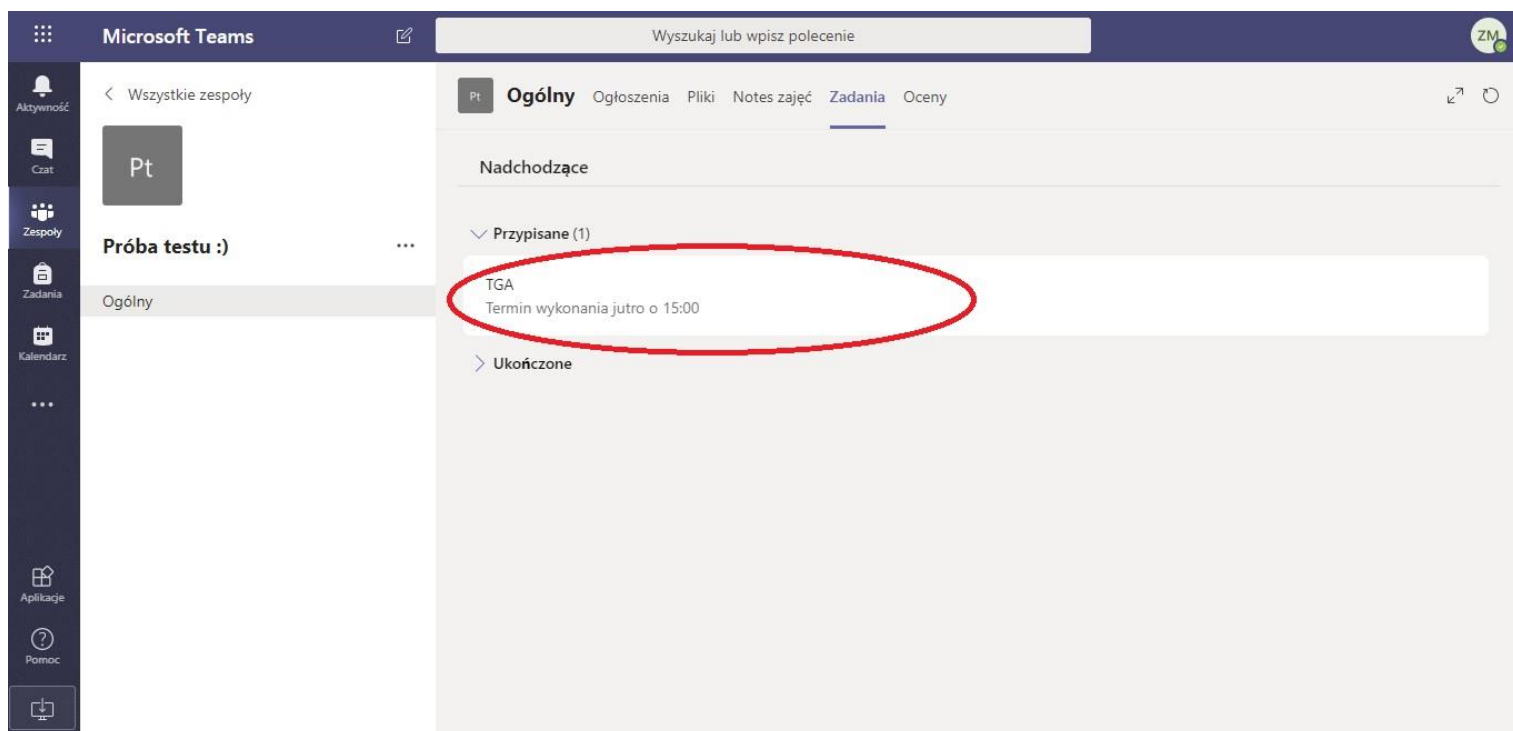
Microsoft Teams

Wyszukaj lub wpisz polecenie

ZM

Aktywność

Czat

Zespoły

Zadania

Kalendarz

...

Aplikacje

Pomoc

< Wszystkie zespoły

Pt

Próba testu :) ...

Ogólny

Pt Ogólny Ogłoszenia Pliki Notes zajęć Zadania Oceny

Nadchodzące

Przypisane (1)

TGA

Termin wykonania jutro o 15:00

Ukończone